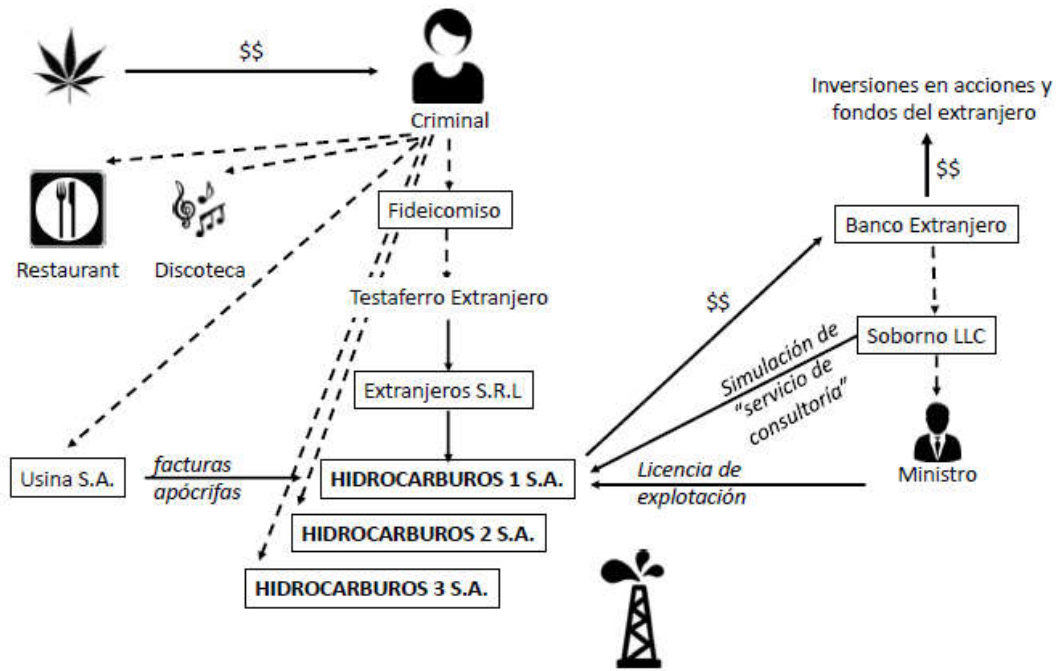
$$

Criminal

Inversiones en acciones y fondos del extranjero

$$

Restaurant

Discoteca

Fideicomiso

Banco Extranjero

Testaferro Extranjero

$$

Soborno LLC

Simulación de "servicio de consultoría"

Extranjeros S.R.L

Usina S.A.

facturas apócrifas

HIDROCARBUROS 1 S.A.

Licencia de explotación

Ministro

HIDROCARBUROS 2 S.A.

HIDROCARBUROS 3 S.A.